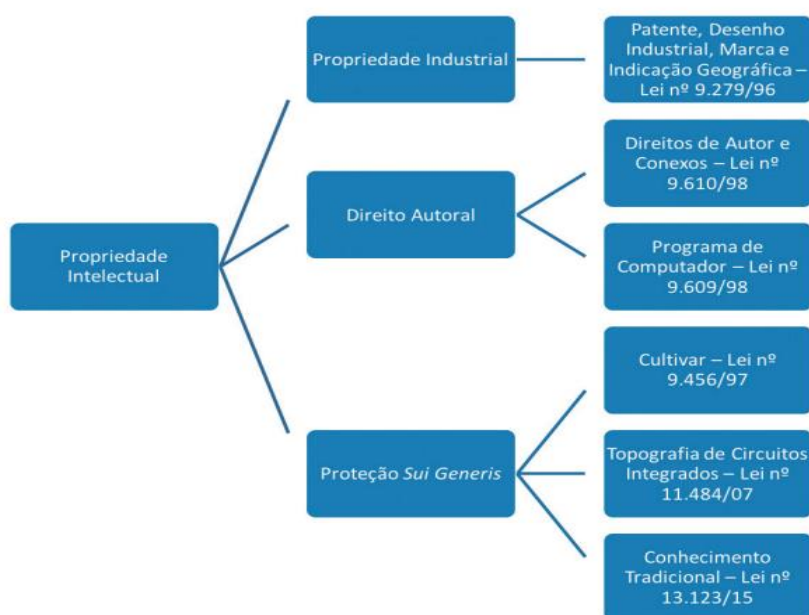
Propriedade Intelectual

Propriedade Industrial

Patente, Desenho Industrial, Marca e Indicação Geográfica – Lei nº 9.279/96

Direito Autoral

Direitos de Autor e Conexos – Lei nº 9.610/98

Programa de Computador – Lei nº 9.609/98

Proteção Sui Generis

Cultivar – Lei nº 9.456/97

Topografia de Circuitos Integrados – Lei nº 11.484/07

Conhecimento Tradicional – Lei nº 13.123/15